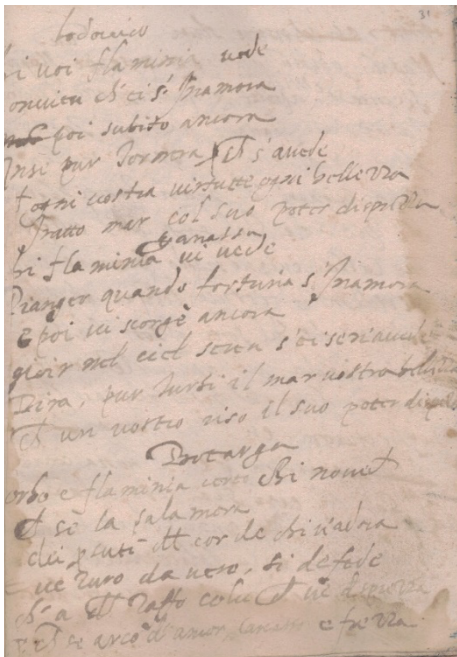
31

Lodovico

i voi flaminia vede
onnietu ch'e si s'inamora
poi subito ancora
Ansi pur Torsona et s'aude
t ogni costra virtute ogni bellezza
Frato mar col suo poter disprezza

Granasso
bi flaminia ui uede
Pianger quando fortuna s'inamora
E poi ui scorge ancora
gloir nel ciel seren s'oi serenamente
Dira pur turbi il mar uostro bellezza
et un uostro riso il suo poter disprezza

Brettagna
orbo e flaminia come chi nome
et so la salamon
chi sentì et cor le divina
ue duro da uoi si defende
ch'a et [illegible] colui et ui disprezza
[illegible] se arco d'amor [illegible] e forza